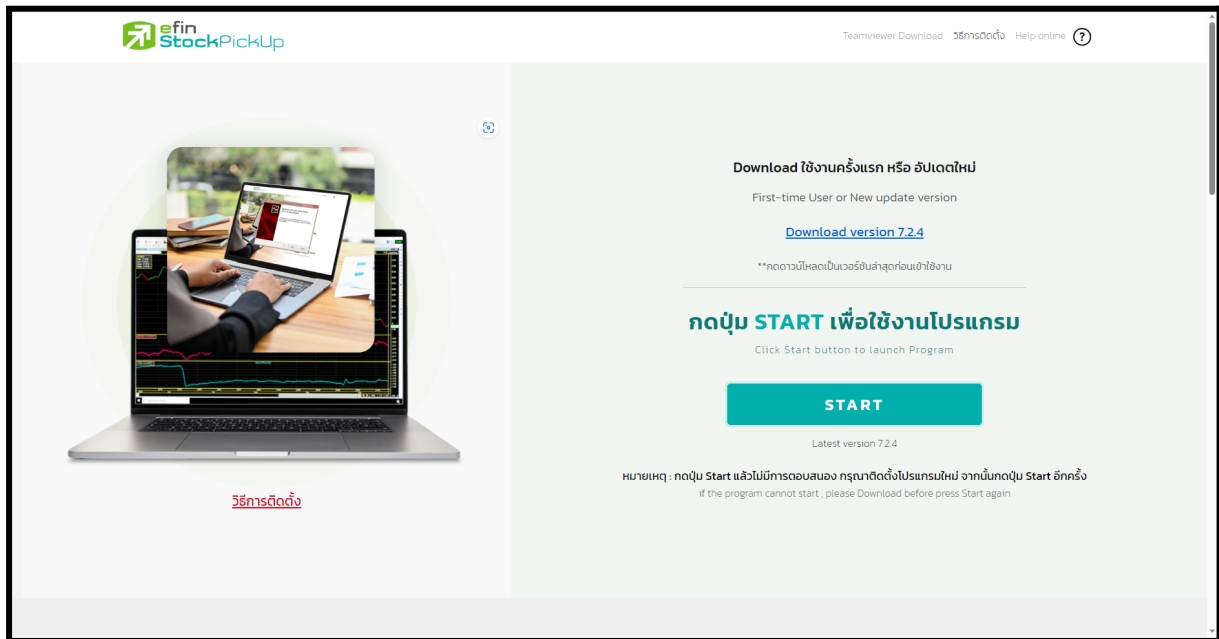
efin StockPickUp

Teamviewer Download วิธีการติดตั้ง Help online ?

Download ใช้งานครั้งแรก หรือ อัปเดตใหม่

First-time User or New update version

Download version 7.2.4

**กดดาวน์โหลดเป็นเวอร์ชันล่าสุดก่อนเข้าใช้งาน

กดปุ่ม START เพื่อใช้งานโปรแกรม

Click Start button to launch Program

START

Latest version 7.2.4

หมายเหตุ : กดปุ่ม Start แล้วไม่มีการตอบสนอง กรุณาติดตั้งโปรแกรมใหม่ จากนั้นกดปุ่ม Start อีกครั้ง

If the program cannot start , please Download before press Start again

วิธีการติดตั้ง